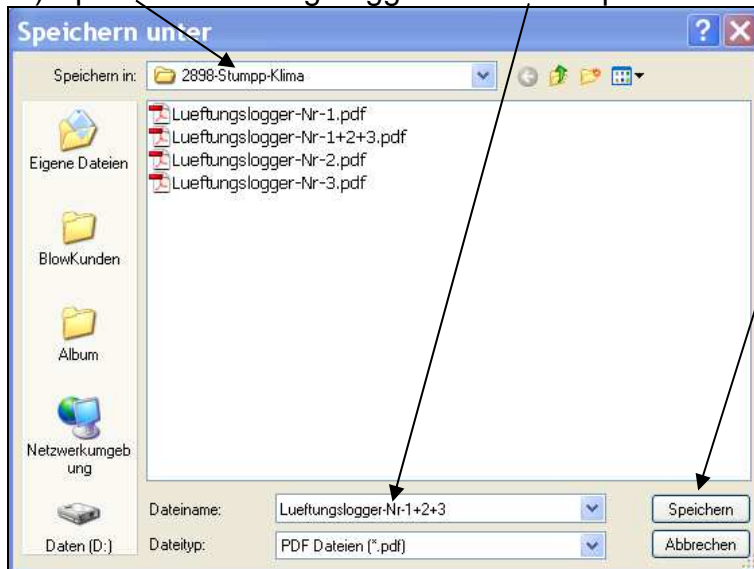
Speichern unter

Speichern in: 2898-Stumpp-Klima

Lueftungslogger-Nr-1.pdf
Lueftungslogger-Nr-1+2+3.pdf
Lueftungslogger-Nr-2.pdf
Lueftungslogger-Nr-3.pdf

Eigene Dateien
BlowKunden
Album
Netzwerkumgebung
Daten (D:)

Dateiname: Lueftungslogger-Nr-1+2+3
Dateityp: PDF Dateien (*.pdf)

Speichern
Abbrechen